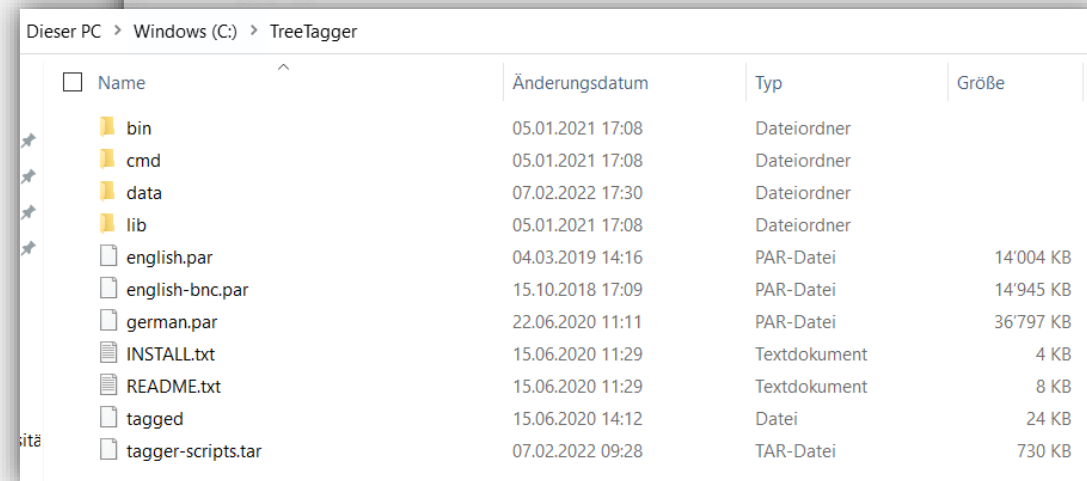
Dieser PC > Windows (C:) > TreeTagger

| Name | Änderungsdatum | Typ | Größe |
|---|---|---|---|
| bin | 05.01.2021 17:08 | Dateiordner | |
| cmd | 05.01.2021 17:08 | Dateiordner | |
| data | 07.02.2022 17:30 | Dateiordner | |
| lib | 05.01.2021 17:08 | Dateiordner | |
| english.par | 04.03.2019 14:16 | PAR-Datei | 14'004 KB |
| english-bnc.par | 15.10.2018 17:09 | PAR-Datei | 14'945 KB |
| german.par | 22.06.2020 11:11 | PAR-Datei | 36'797 KB |
| INSTALL.txt | 15.06.2020 11:29 | Textdokument | 4 KB |
| README.txt | 15.06.2020 11:29 | Textdokument | 8 KB |
| tagged | 15.06.2020 14:12 | Datei | 24 KB |
| tagger-scripts.tar | 07.02.2022 09:28 | TAR-Datei | 730 KB |

sitä